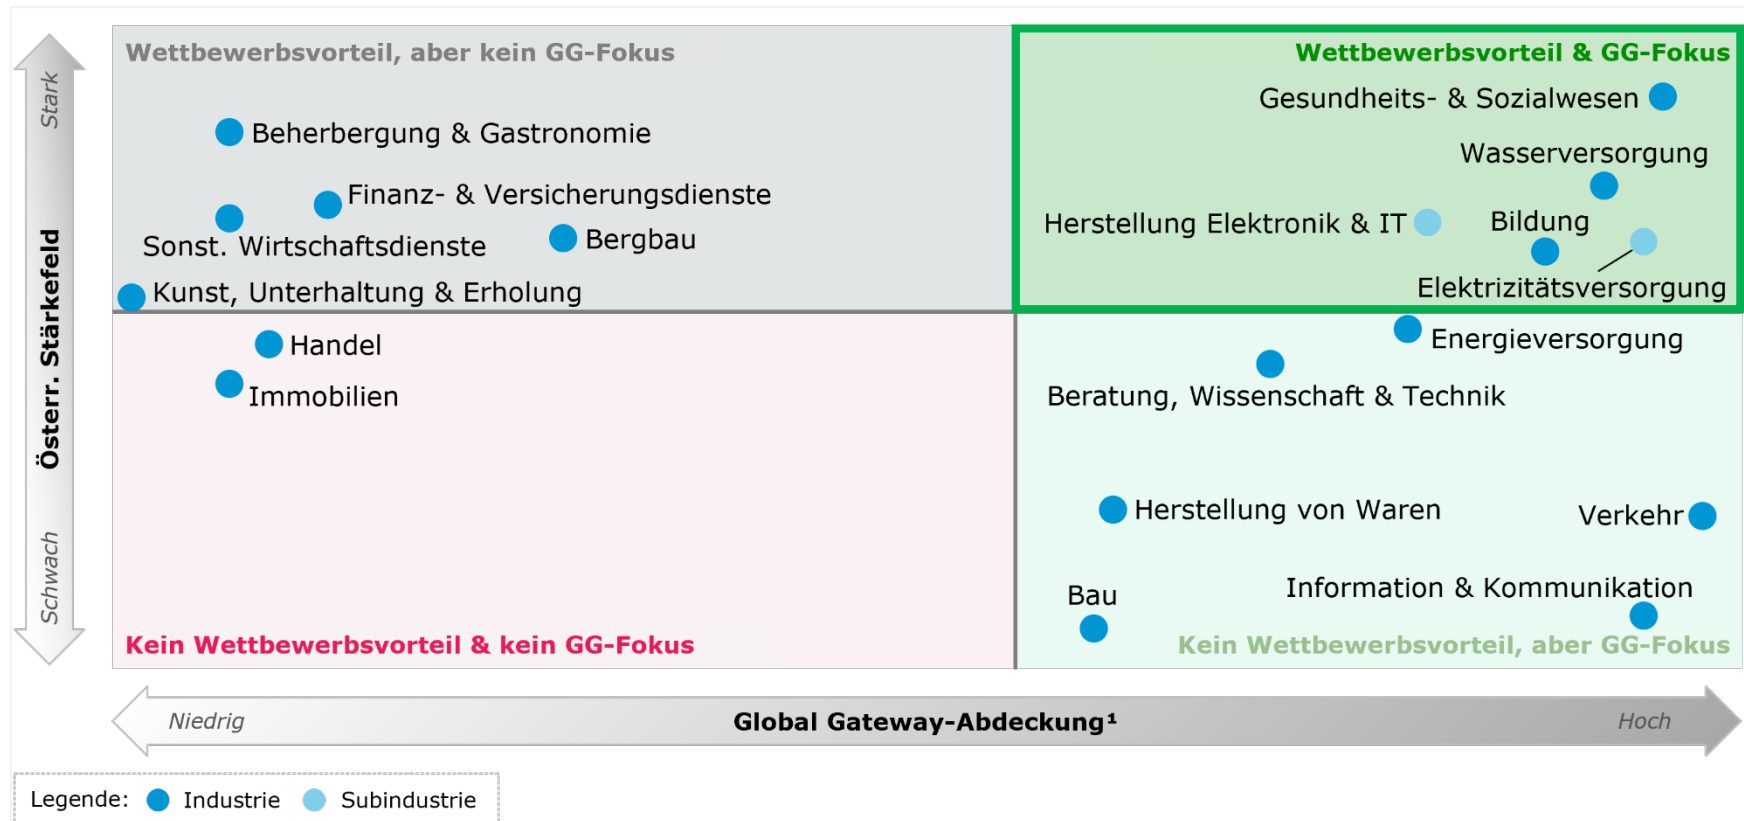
Stark

Österr. Stärkefeld

Schwach

Wettbewerbsvorteil, aber kein GG-Fokus

Beherbergung & Gastronomie

Finanz- & Versicherungsdienste

Sonst. Wirtschaftsdienste

Bergbau

Kunst, Unterhaltung & Erholung

Wettbewerbsvorteil & GG-Fokus

Gesundheits- & Sozialwesen

Wasserversorgung

Herstellung Elektronik & IT

Bildung

Elektrizitätsversorgung

Handel

Immobilien

Kein Wettbewerbsvorteil & kein GG-Fokus

Energieversorgung

Beratung, Wissenschaft & Technik

Herstellung von Waren

Verkehr

Bau

Information & Kommunikation

Kein Wettbewerbsvorteil, aber GG-Fokus

Niedrig

Global Gateway-Abdeckung¹

Hoch

Legende: Industrie Subindustrie